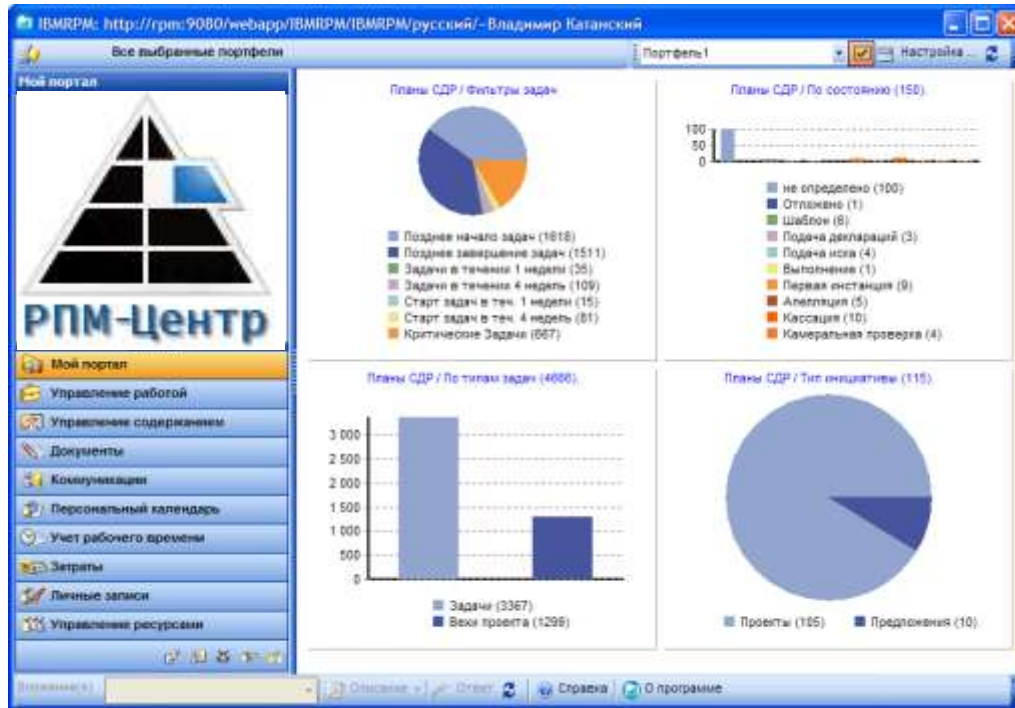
IBMRPM: http://rpm:9080/webapp/IBMRPM/IBMRPM/русский/- Владимир Катанский

Все выбранные портфели

Портфель1

Настройка ...

Мой портал

РПМ-Центр

Мой портал
Управление работой
Управление содержанием
Документы
Коммуникации
Персональный календарь
Учет рабочего времени
Затраты
Личные записи
Управление ресурсами

Планы СДР / Фильтры задач

Позднее начало задач (1618)
Позднее завершение задач (1511)
Задачи в течении 1 недели (35)
Задачи в течении 4 недель (109)
Старт задач в теч. 1 недели (15)
Старт задач в теч. 4 недель (81)
Критические Задачи (667)

Планы СДР / По состоянию (150)

100
50
0

не определено (100)
Отложено (1)
Шаблон (8)
Подача деклараций (3)
Подача иска (4)
Выполнение (1)
Первая инстанция (9)
Апелляция (5)
Кассация (10)
Камеральная проверка (4)

Планы СДР / По типам задач (4666)

3 000
2 500
2 000
1 500
1 000
500
0

Задачи (3367)
Вехи проекта (1299)

Планы СДР / Тип инициативы (115)

Проекты (105)
Предложения (10)

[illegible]
Описание
Ответ
Справка
О программе